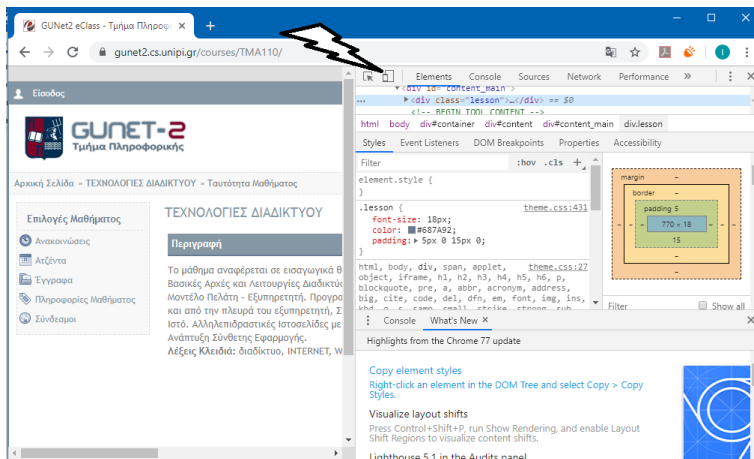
GUNet2 eClass - Τμήμα Πληροφο ×
+
gunet2.cs.unipi.gr/courses/TMA110/
I
Είσοδος
GUNET-2
Τμήμα Πληροφορικής
Αρχική Σελίδα » ΤΕΧΝΟΛΟΓΙΕΣ ΔΙΑΔΙΚΤΥΟΥ » Ταυτότητα Μαθήματος
Επιλογές Μαθήματος
Ανακοινώσεις
Ατζέντα
Έγγραφα
Πληροφορίες Μαθήματος
Σύνδεσμοι
ΤΕΧΝΟΛΟΓΙΕΣ ΔΙΑΔΙΚΤΥΟΥ
Περιγραφή
Το μάθημα αναφέρεται σε εισαγωγικά θ Βασικές Αρχές και Λειτουργίες Διαδικτύ Μοντέλο Πελάτη - Εξυπηρετητή. Προγρ και από την πλευρά του εξυπηρετητή, Σ Ιστό. Αλληλεπιδραστικές Ιστοσελίδες με Ανάπτυξη Σύνθετης Εφαρμογής.
Λέξεις Κλειδιά: διαδίκτυο, INTERNET, W

Elements Console Sources Network Performance »
<div id="content_main">
<div class="lesson">…</div> == $0
<!-- BEGIN TOOL_CONTENT -->
html body div#container div#content div#content_main div.lesson
Styles Event Listeners DOM Breakpoints Properties Accessibility
Filter :hov .cls +
element.style {
}
.lesson { theme.css:431
font-size: 18px;
color: #687A92;
padding: ▶ 5px 0 15px 0;
}
html, body, div, span, applet, theme.css:27
object, iframe, h1, h2, h3, h4, h5, h6, p, blockquote, pre, a, abbr, acronym, address, big, cite, code, del, dfn, em, font, img, ins,
margin –
border –
padding 5
– 770 × 18 –
15
–
Filter Show all
Console What's New ×
Highlights from the Chrome 77 update
Copy element styles
Right-click an element in the DOM Tree and select Copy > Copy Styles.
Visualize layout shifts
Press Control+Shift+P, run Show Rendering, and enable Layout Shift Regions to visualize content shifts.
Lighthouse 5.1 in the Audits panel